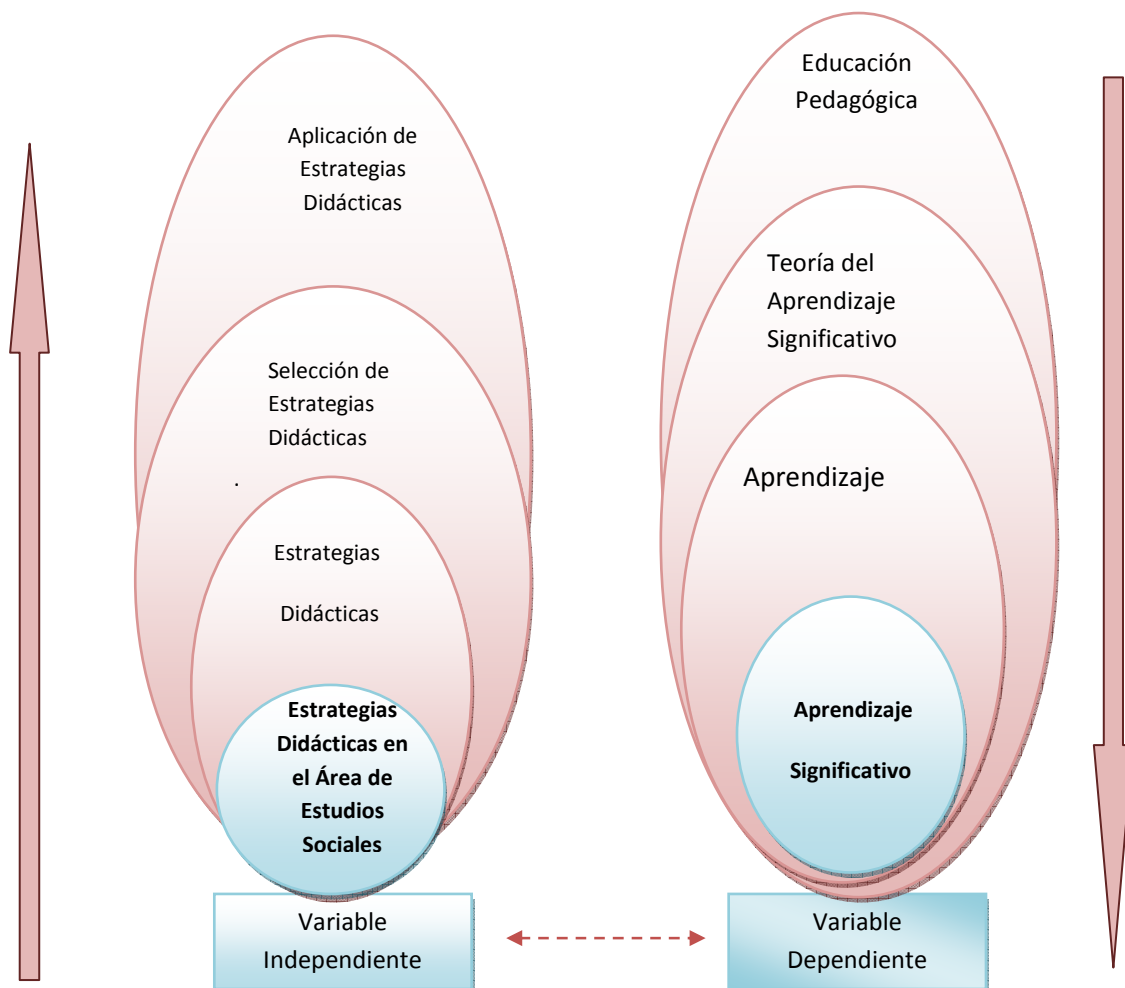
Aplicación de Estrategias Didácticas

Selección de Estrategias Didácticas

.

Estrategias

Didácticas

**Estrategias Didácticas en el Área de Estudios Sociales**

Variable Independiente

Educación Pedagógica

Teoría del Aprendizaje Significativo

Aprendizaje

**Aprendizaje**

**Significativo**

Variable Dependiente